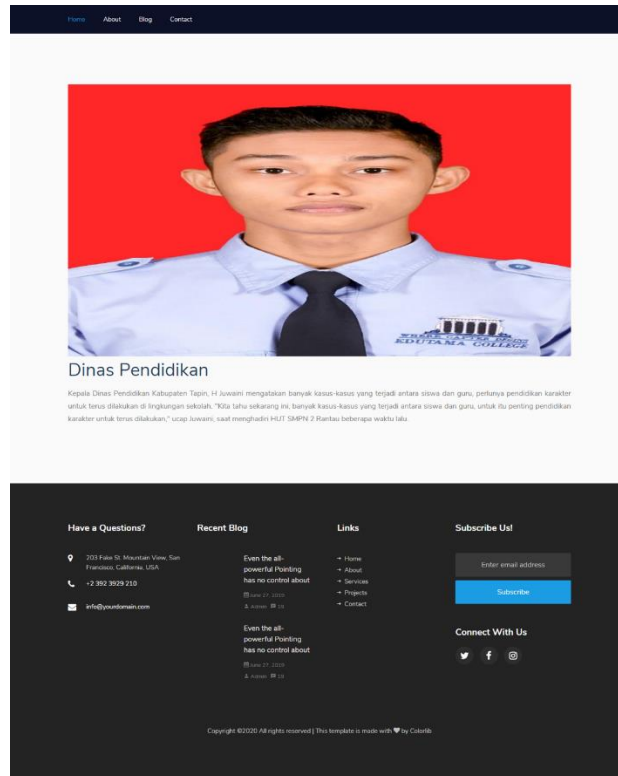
Home About Blog Contact

EDUTANA COLLEGE

Dinas Pendidikan

Kepala Dinas Pendidikan Kabupaten Tapin, H Juwaini mengatakan banyak kasus-kasus yang terjadi antara siswa dan guru, perlunya pendidikan karakter untuk terus dilakukan di lingkungan sekolah. "Kita tahu sekarang ini, banyak kasus-kasus yang terjadi antara siswa dan guru, untuk itu penting pendidikan karakter untuk terus dilakukan," ucap Juwaini, saat menghadiri HUT SMPN 2 Rantau beberapa waktu lalu.

Have a Questions?

203 Fake St. Mountain View, San Francisco, California, USA

+2 392 3929 210

info@yourdomain.com

Recent Blog

Even the all-powerful Pointing has no control about

June 27, 2019
Admin 19

Even the all-powerful Pointing has no control about

June 27, 2019
Admin 19

Links

→ Home
→ About
→ Services
→ Projects
→ Contact

Subscribe Us!

Enter email address

Subscribe

Connect With Us

Copyright ©2020 All rights reserved | This template is made with ♥ by Colorlib